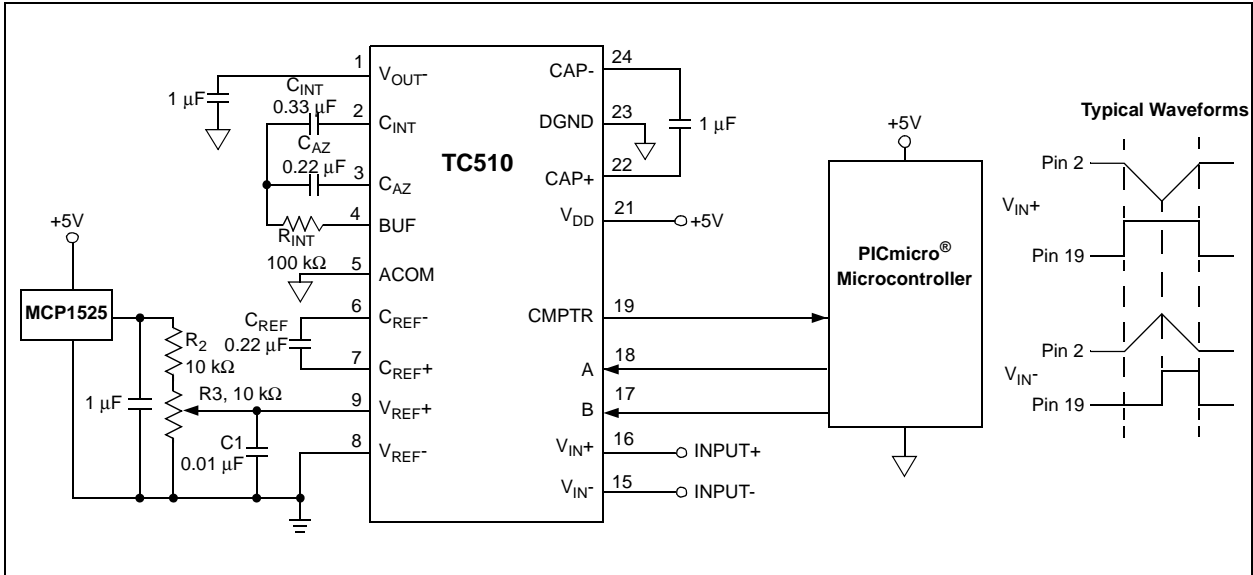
1 $V_{OUT}$-
1 µF
$C_{INT}$
0.33 µF
2 $C_{INT}$
$C_{AZ}$
0.22 µF
3 $C_{AZ}$
4 BUF
$R_{INT}$
100 kΩ
5 ACOM
+5V
MCP1525
$C_{REF}$
0.22 µF
6 $C_{REF}$-
7 $C_{REF}$+
$R_2$
10 kΩ
R3, 10 kΩ
1 µF
9 $V_{REF}$+
C1
0.01 µF
8 $V_{REF}$-
TC510
24 CAP-
23 DGND
1 µF
22 CAP+
21 $V_{DD}$
+5V
19 CMPTR
18 A
17 B
16 $V_{IN}$+ INPUT+
15 $V_{IN}$- INPUT-
+5V
PICmicro® Microcontroller
Typical Waveforms
Pin 2
$V_{IN}$+
Pin 19
Pin 2
$V_{IN}$-
Pin 19